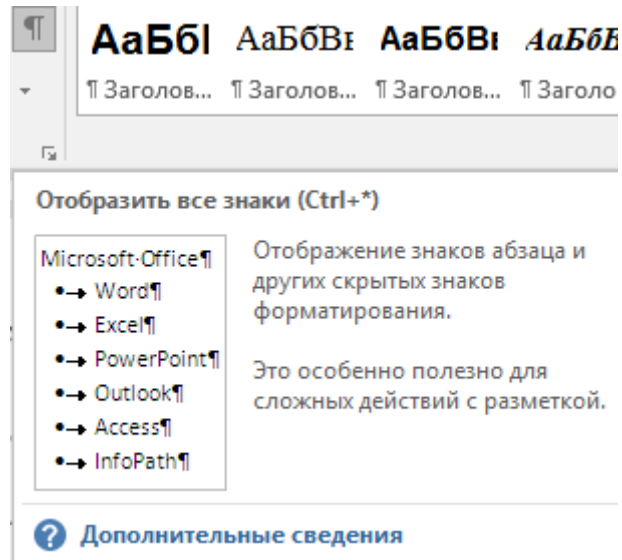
¶

АаБбI АаБбВı АаБбВı АаБбВ

¶ Заголов... ¶ Заголов... ¶ Заголов... ¶ Заголо

Отобразить все знаки (Ctrl+*)

Microsoft·Office¶
•→ Word¶
•→ Excel¶
•→ PowerPoint¶
•→ Outlook¶
•→ Access¶
•→ InfoPath¶

Отображение знаков абзаца и других скрытых знаков форматирования.

Это особенно полезно для сложных действий с разметкой.

Дополнительные сведения